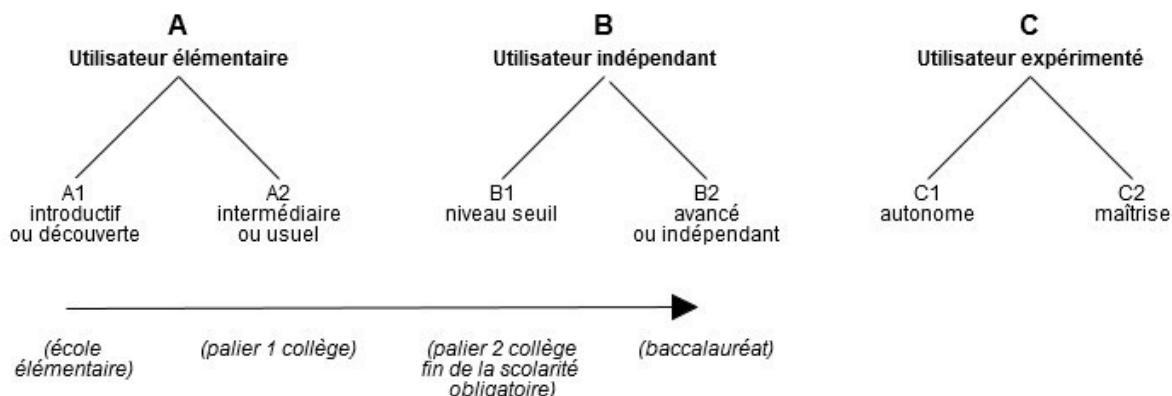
A
Utilisateur élémentaire

A1
introductif
ou découverte

A2
intermédiaire
ou usuel

B
Utilisateur indépendant

B1
niveau seuil

B2
avancé
ou indépendant

C
Utilisateur expérimenté

C1
autonome

C2
maîtrise

(école élémentaire)

(palier 1 collège)

(palier 2 collège fin de la scolarité obligatoire)

(baccalauréat)